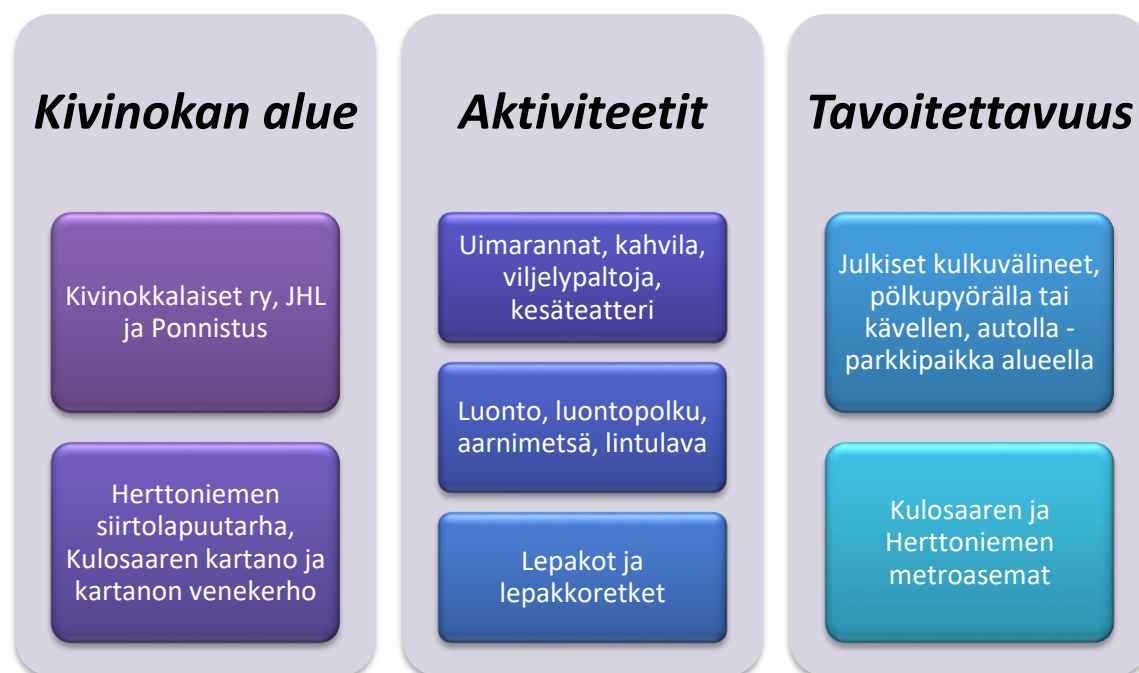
Kivinokan alue

Kivinokkalaiset ry, JHL ja Ponnistus

Herttoniemen siirtolapuutarha, Kulosaaren kartano ja kartanon venekerho

Aktiviteetit

Uimarannat, kahvila, viljelypaltoja, kesäteatteri

Luonto, luontopolku, aarnimetsä, lintulava

Lepakot ja lepakkoretket

Tavoitettavuus

Julkiset kulkuvälineet, pölkupyörällä tai kävellen, autolla - parkkipaikka alueella

Kulosaaren ja Herttoniemen metroasemat